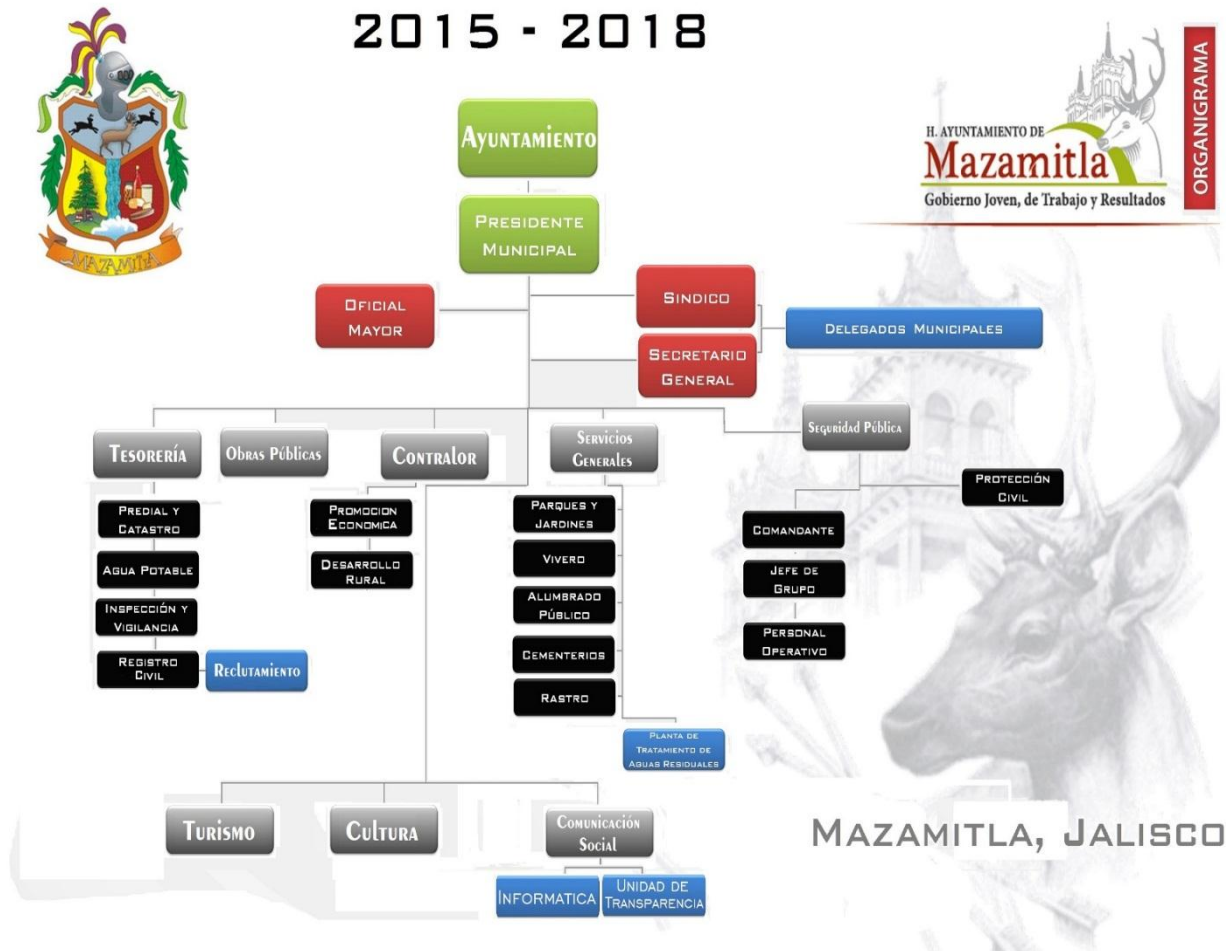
MAZAMITLA

2015 - 2018

H. AYUNTAMIENTO DE
Mazamitla
Gobierno Joven, de Trabajo y Resultados

ORGANIGRAMA

Ayuntamiento

Presidente Municipal

Oficial Mayor

Sindico

Secretario General

Delegados Municipales

Tesorería

Obras Públicas

Contralor

Servicios Generales

Seguridad Pública

Protección Civil

Predial y Catastro

Agua Potable

Inspección y Vigilancia

Registro Civil

Reclutamiento

Promocion Economica

Desarrollo Rural

Parques y Jardines

Vivero

Alumbrado Público

Cementerios

Rastro

Planta de Tratamiento de Aguas Residuales

Comandante

Jefe de Grupo

Personal Operativo

Turismo

Cultura

Comunicación Social

Informatica

Unidad de Transparencia

Mazamitla, Jalisco